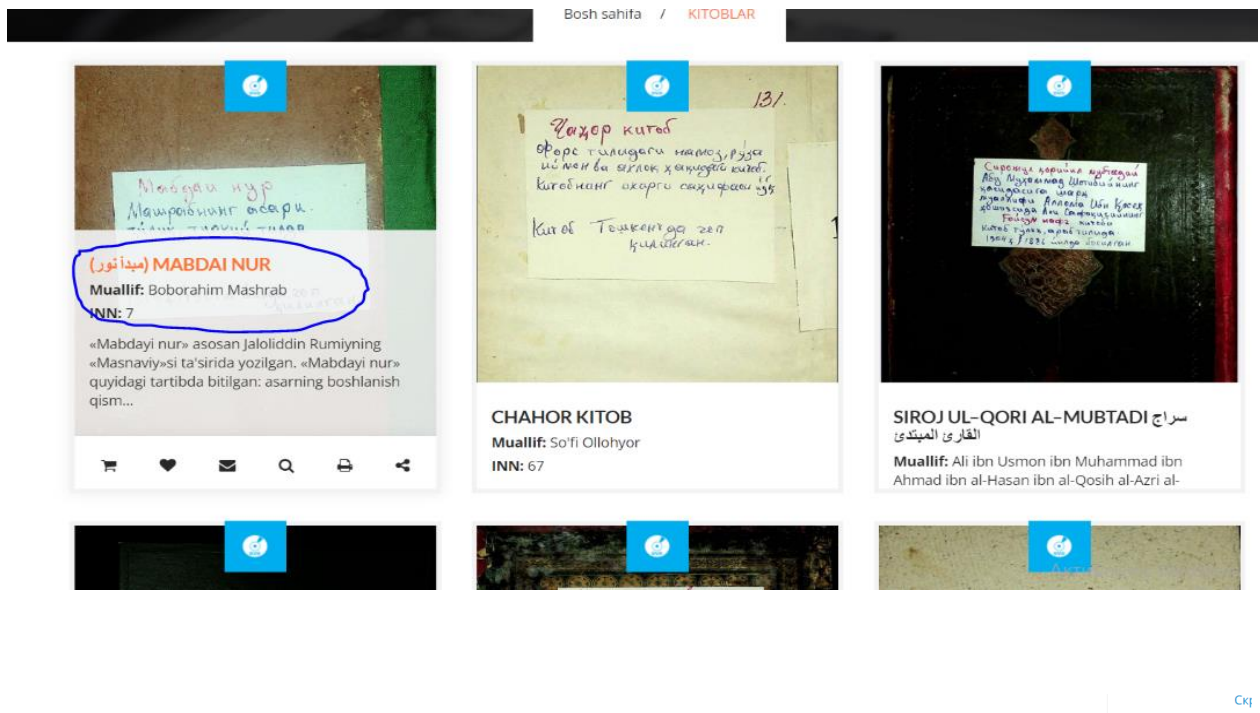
Bosh sahifa / KITOBLAR

Мабдаи нур
Машрабнинг асари.

(مبدأ نور) MABDAI NUR
Muallif: Boborahim Mashrab
INN: 7

«Mabdayi nur» asosan Jaloliddin Rumiyning «Masnaviy»si ta'sirida yozilgan. «Mabdayi nur» quyidagi tartibda bitilgan: asarning boshlanish qism...

131.
Чаҳор китоб
Форс тилидаги намоз, рўза ва ахлоқ ҳақидаги китоб.
Китобнинг охирги саҳифаси йўқ.
Китоб Тошкентда топ қилинган.

CHAHOR KITOB
Muallif: So'fi Ollohyor
INN: 67

Сироджи қорини муътадий
Абу Муҳаммад Шотибийнинг қасидасига шарҳ
Муаллифи Аллома Ибн Косих ...
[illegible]
Китоб тўлиқ, араб тилида
1904 / 1891 йилда кўчирилган

SIROJ UL-QORI AL-MUBTADI سراج القارئ المبتدئ
Muallif: Ali ibn Usmon ibn Muhammad ibn Ahmad ibn al-Hasan ibn al-Qosih al-Azri al-

Акти

Ск